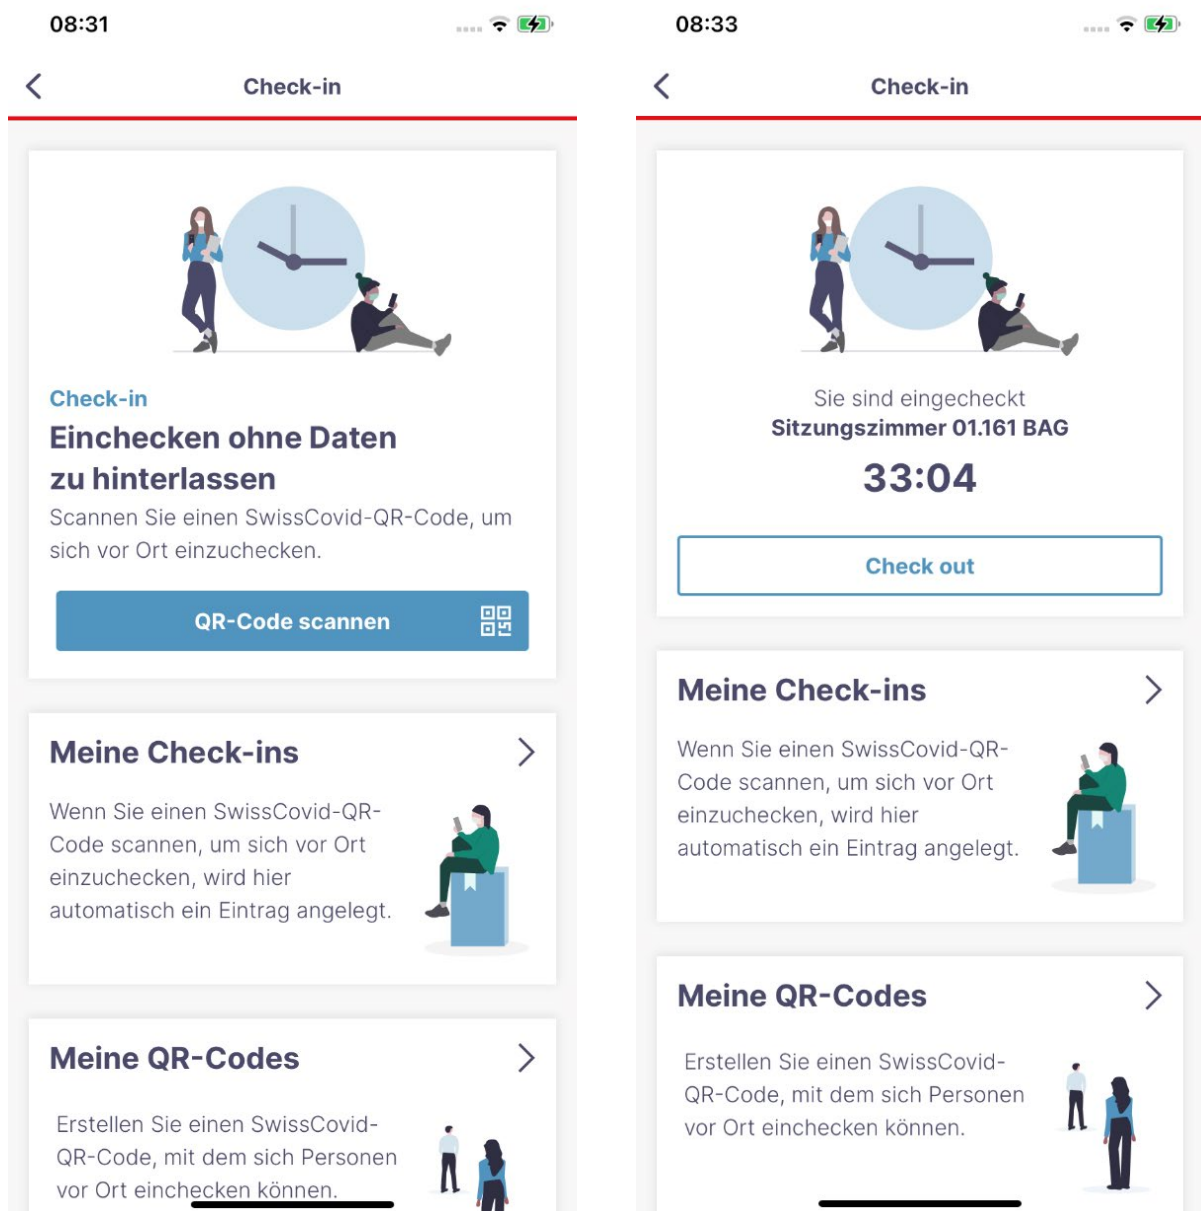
08:31

Check-in

Check-in
Einchecken ohne Daten zu hinterlassen
Scannen Sie einen SwissCovid-QR-Code, um sich vor Ort einzuchecken.

QR-Code scannen

Meine Check-ins
Wenn Sie einen SwissCovid-QR-Code scannen, um sich vor Ort einzuchecken, wird hier automatisch ein Eintrag angelegt.

Meine QR-Codes
Erstellen Sie einen SwissCovid-QR-Code, mit dem sich Personen vor Ort einchecken können.

08:33

Check-in

Sie sind eingecheckt
Sitzungszimmer 01.161 BAG
33:04

Check out

Meine Check-ins
Wenn Sie einen SwissCovid-QR-Code scannen, um sich vor Ort einzuchecken, wird hier automatisch ein Eintrag angelegt.

Meine QR-Codes
Erstellen Sie einen SwissCovid-QR-Code, mit dem sich Personen vor Ort einchecken können.